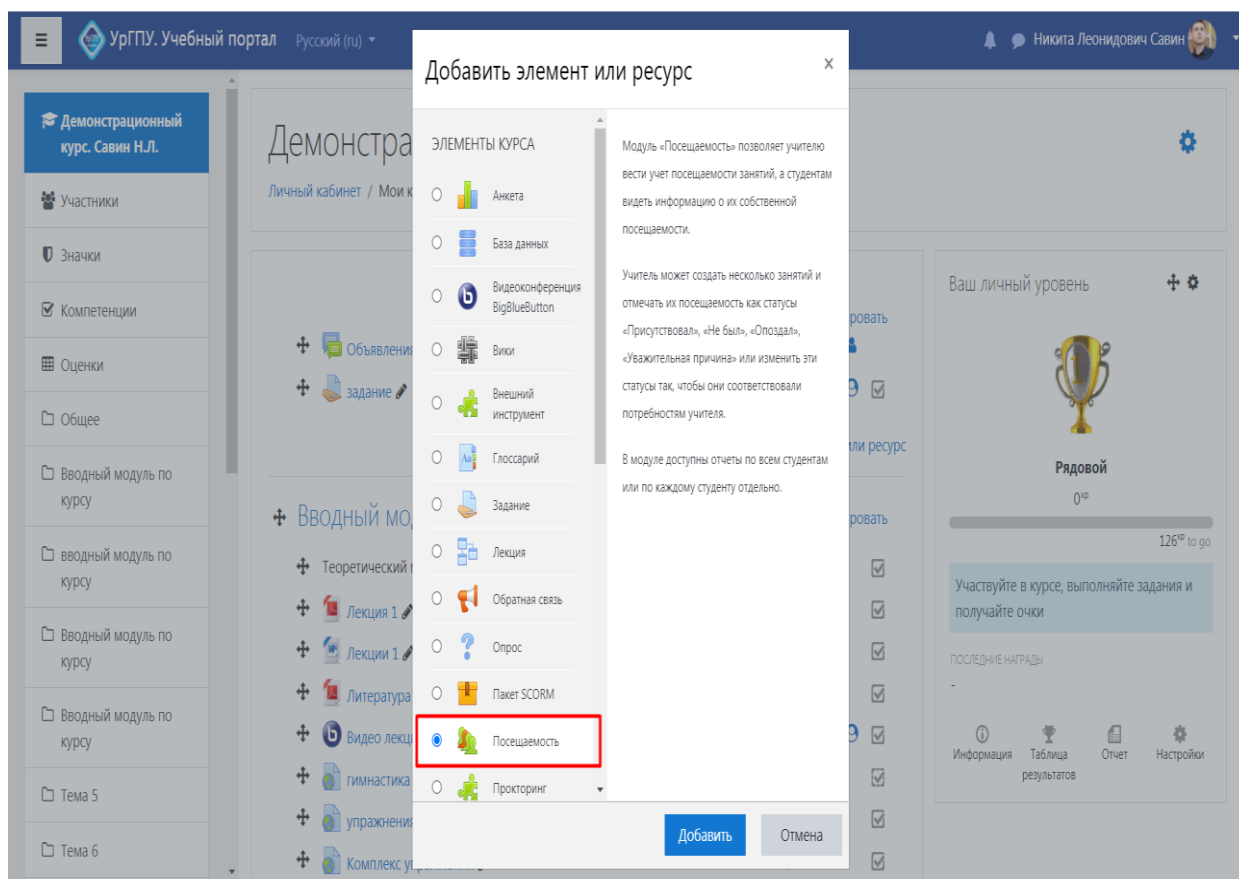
УрГПУ. Учебный портал Русский (ru)

Никита Леонидович Савин

Демонстрационный курс. Савин Н.Л.

Участники

Значки

Компетенции

Оценки

Общее

Вводный модуль по курсу

вводный модуль по курсу

Вводный модуль по курсу

Вводный модуль по курсу

Тема 5

Тема 6

Демонстра

Личный кабинет / Мои к

Объявления

задание

Вводный мод

Теоретический

Лекция 1

Лекции 1

Литература

Видео лекц

гимнастика

упражнени

Комплекс у

ровать

ли ресурс

ровать

Добавить элемент или ресурс

ЭЛЕМЕНТЫ КУРСА

Анкета

База данных

Видеоконференция BigBlueButton

Вики

Внешний инструмент

Глоссарий

Задание

Лекция

Обратная связь

Опрос

Пакет SCORM

Посещаемость

Прокторинг

Модуль «Посещаемость» позволяет учителю вести учет посещаемости занятий, а студентам видеть информацию о их собственной посещаемости.

Учитель может создать несколько занятий и отмечать их посещаемость как статусы «Присутствовал», «Не был», «Опоздал», «Уважительная причина» или изменить эти статусы так, чтобы они соответствовали потребностям учителя.

В модуле доступны отчеты по всем студентам или по каждому студенту отдельно.

Добавить

Отмена

Ваш личный уровень

Рядовой

$0^{xp}$

$126^{xp}$ to go

Участвуйте в курсе, выполняйте задания и получайте очки

ПОСЛЕДНИЕ НАГРАДЫ

-

Информация

Таблица результатов

Отчет

Настройки